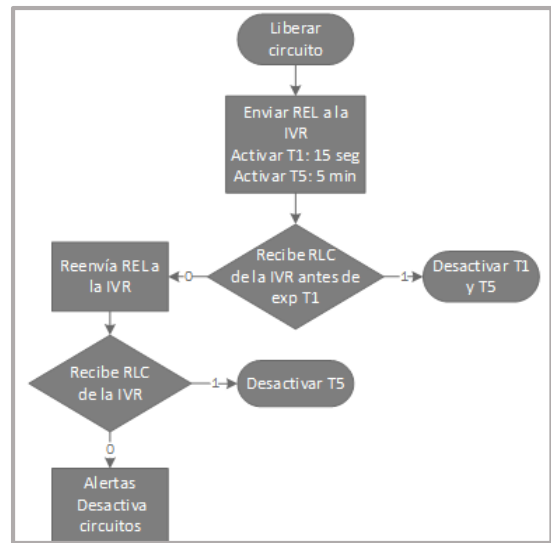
Liberar circuito

Enviar REL a la IVR
Activar T1: 15 seg
Activar T5: 5 min

Recibe RLC de la IVR antes de exp T1

0

Reenvía REL a la IVR

1

Desactivar T1 y T5

Recibe RLC de la IVR

1

Desactivar T5

0

Alertas
Desactiva circuitos